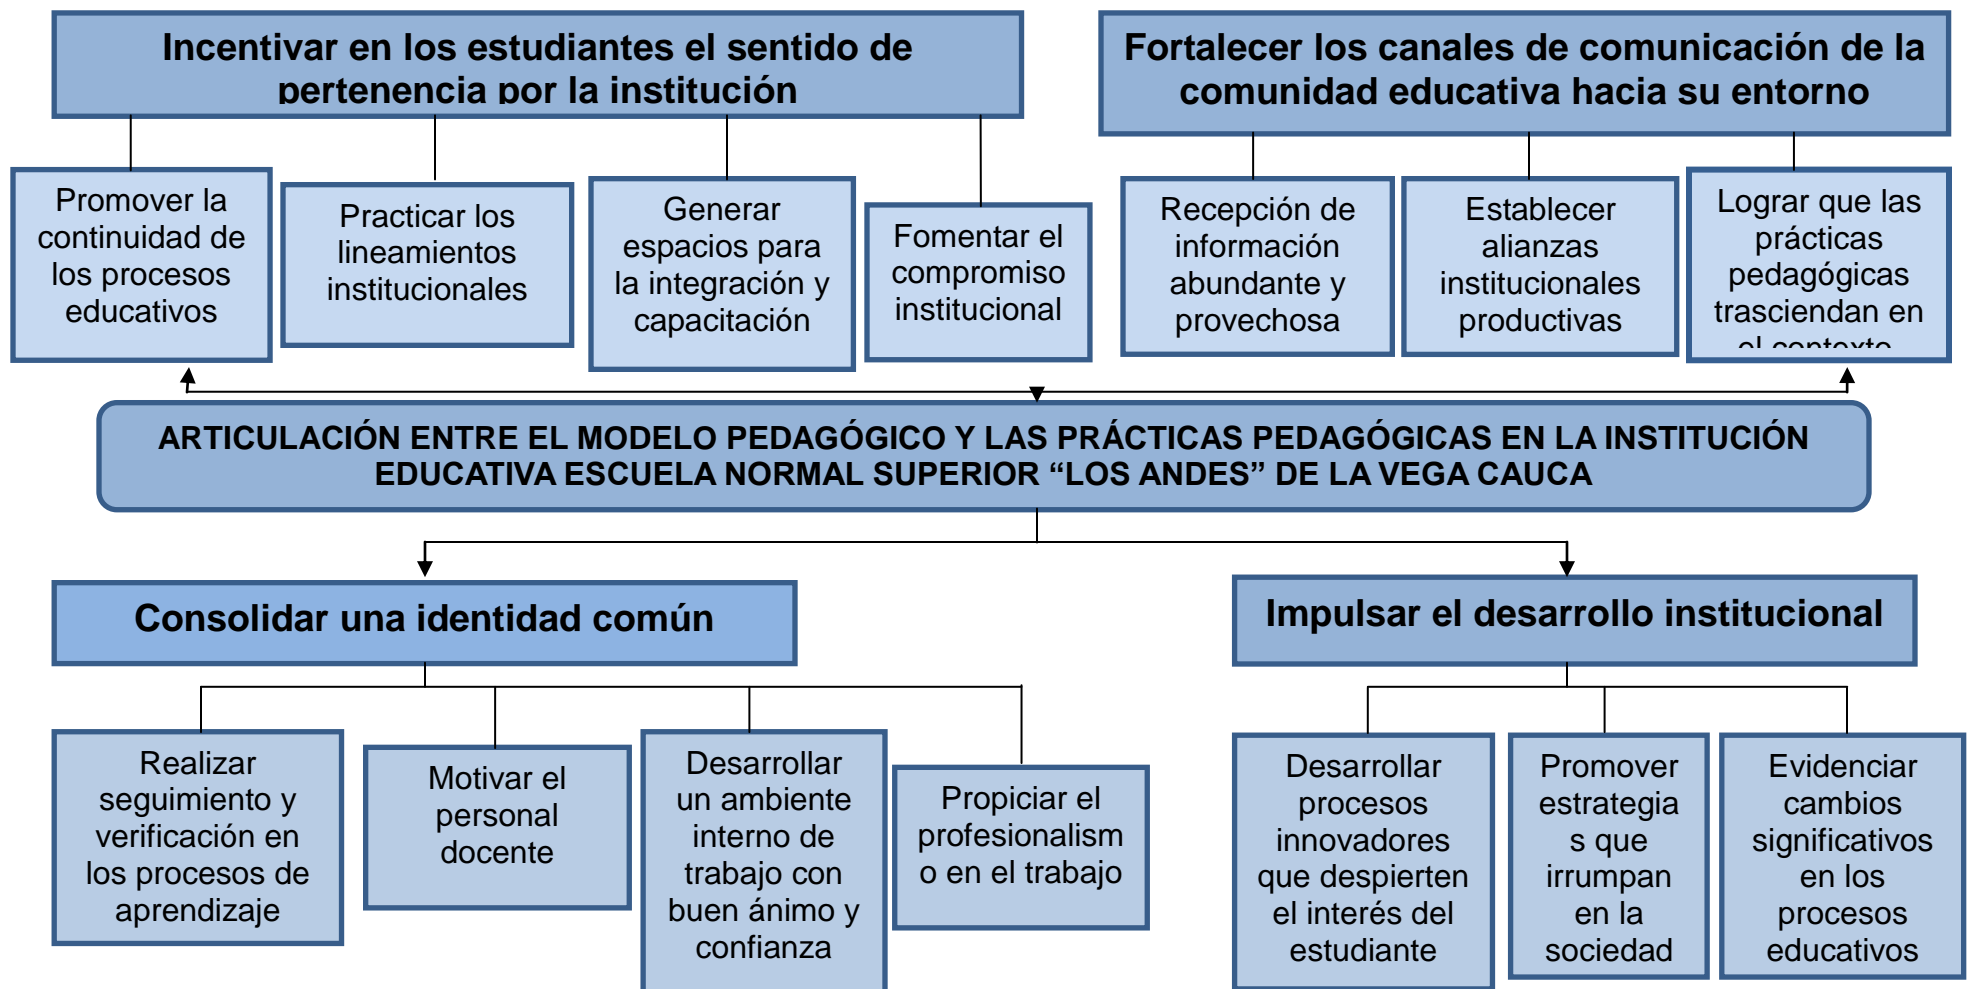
Incentivar en los estudiantes el sentido de pertenencia por la institución

Fortalecer los canales de comunicación de la comunidad educativa hacia su entorno

Promover la continuidad de los procesos educativos

Practicar los lineamientos institucionales

Generar espacios para la integración y capacitación

Fomentar el compromiso institucional

Recepción de información abundante y provechosa

Establecer alianzas institucionales productivas

Lograr que las prácticas pedagógicas trasciendan en el contexto

ARTICULACIÓN ENTRE EL MODELO PEDAGÓGICO Y LAS PRÁCTICAS PEDAGÓGICAS EN LA INSTITUCIÓN EDUCATIVA ESCUELA NORMAL SUPERIOR “LOS ANDES” DE LA VEGA CAUCA

Consolidar una identidad común

Impulsar el desarrollo institucional

Realizar seguimiento y verificación en los procesos de aprendizaje

Motivar el personal docente

Desarrollar un ambiente interno de trabajo con buen ánimo y confianza

Propiciar el profesionalismo en el trabajo

Desarrollar procesos innovadores que despierten el interés del estudiante

Promover estrategias que irrumpan en la sociedad

Evidenciar cambios significativos en los procesos educativos